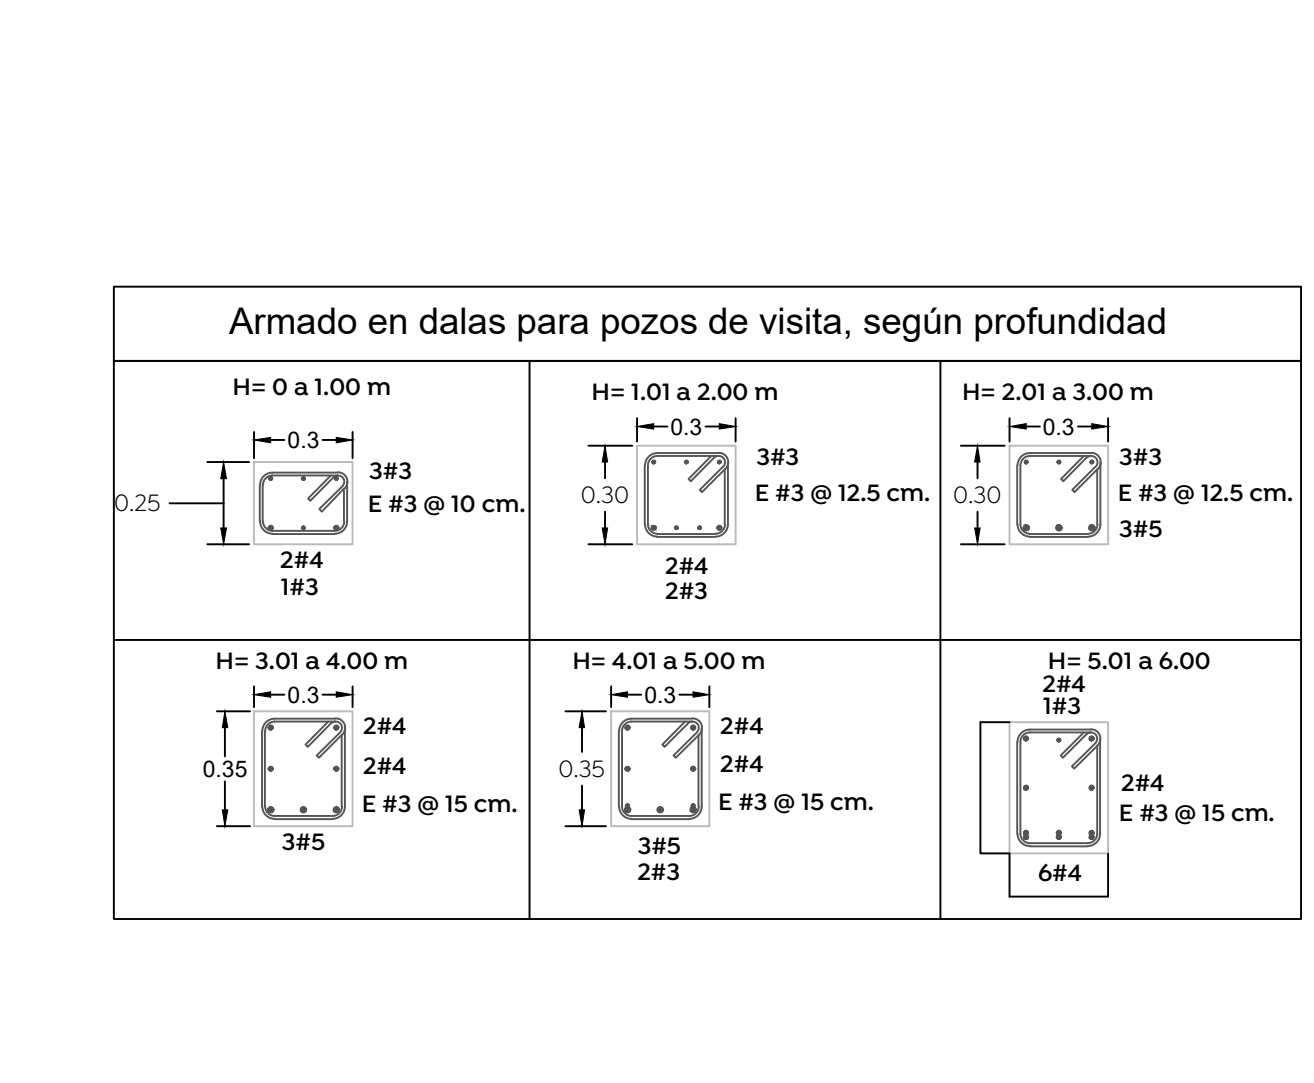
Armado en dalas para pozos de visita, según profundidad

H= 0 a 1.00 m
0.3
0.25
3#3
E #3 @ 10 cm.
2#4
1#3

H= 1.01 a 2.00 m
0.3
0.30
3#3
E #3 @ 12.5 cm.
2#4
2#3

H= 2.01 a 3.00 m
0.3
0.30
3#3
E #3 @ 12.5 cm.
3#5

H= 3.01 a 4.00 m
0.3
0.35
2#4
2#4
E #3 @ 15 cm.
3#5

H= 4.01 a 5.00 m
0.3
0.35
2#4
2#4
E #3 @ 15 cm.
3#5
2#3

H= 5.01 a 6.00
2#4
1#3
2#4
E #3 @ 15 cm.
6#4